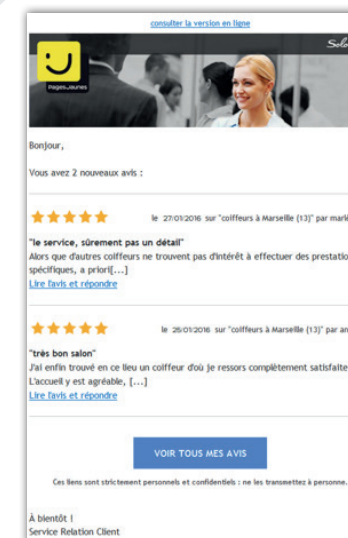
consulter la version en ligne

PagesJaunes

Solo

Bonjour,

Vous avez 2 nouveaux avis :

le 27/01/2016 sur "coiffeurs à Marseille (13)" par mari

"le service, sûrement pas un détail"
Alors que d'autres coiffeurs ne trouvent pas d'intérêt à effectuer des prestatio spécifiques, a priori[...]
Lire l'avis et répondre

le 25/01/2016 sur "coiffeurs à Marseille (13)" par an

"très bon salon"
J'ai enfin trouvé en ce lieu un coiffeur d'où je ressors complètement satisfaite L'accueil y est agréable, [...]
Lire l'avis et répondre

VOIR TOUS MES AVIS

Ces liens sont strictement personnels et confidentiels : ne les transmettez à personne.

À bientôt !
Service Relation Client